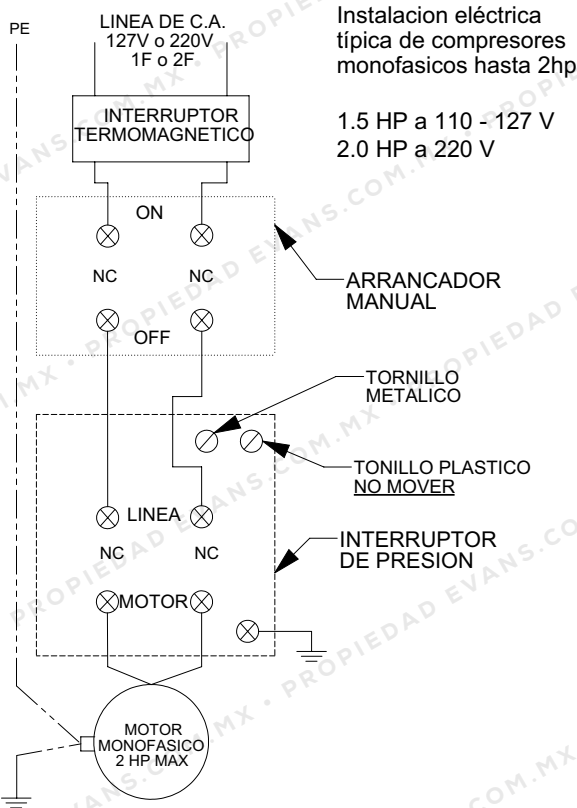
PE

LINEA DE C.A.
127V o 220V
1F o 2F

Instalacion eléctrica típica de compresores monofasicos hasta 2hp

1.5 HP a 110 - 127 V
2.0 HP a 220 V

INTERRUPTOR TERMOMAGNETICO

ON

NC NC

OFF

ARRANCADOR MANUAL

TORNILLO METALICO

TONILLO PLASTICO
NO MOVER

LINEA

NC NC

INTERRUPTOR DE PRESION

MOTOR

MOTOR MONOFASICO 2 HP MAX

PROPIEDAD EVANS.COM.MX · PROPIEDAD EVANS.COM.MX · PROPIEDAD EVANS.COM.MX · PROPIEDAD EVANS.COM.MX